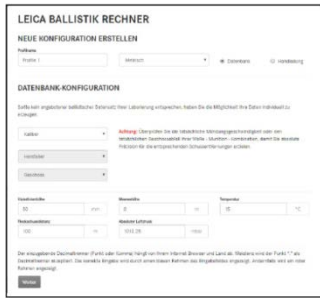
LEICA BALLISTIK RECHNER

NEUE KONFIGURATION ERSTELLEN

Profilname

Profile 1

Metrisch

Datenbank

Herstellung

DATENBANK-KONFIGURATION

Sollte kein angebotener ballistischer Datensatz Ihrer Laborierung entsprechen, haben Sie die Möglichkeit Ihre Daten individuell zu erzeugen.

Kaliber

Hersteller

Geschoss

Achtung: Überprüfen Sie die tatsächliche Mündungsgeschwindigkeit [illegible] Sie die entsprechenden Schussentfernungen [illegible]

Visierhöhe

50

mm

Nullentfernung

100

m

Temperatur

15

°C

Luftdruck

100

%

Absoluter Luftdruck

1013.25

mbar

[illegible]

Weiter